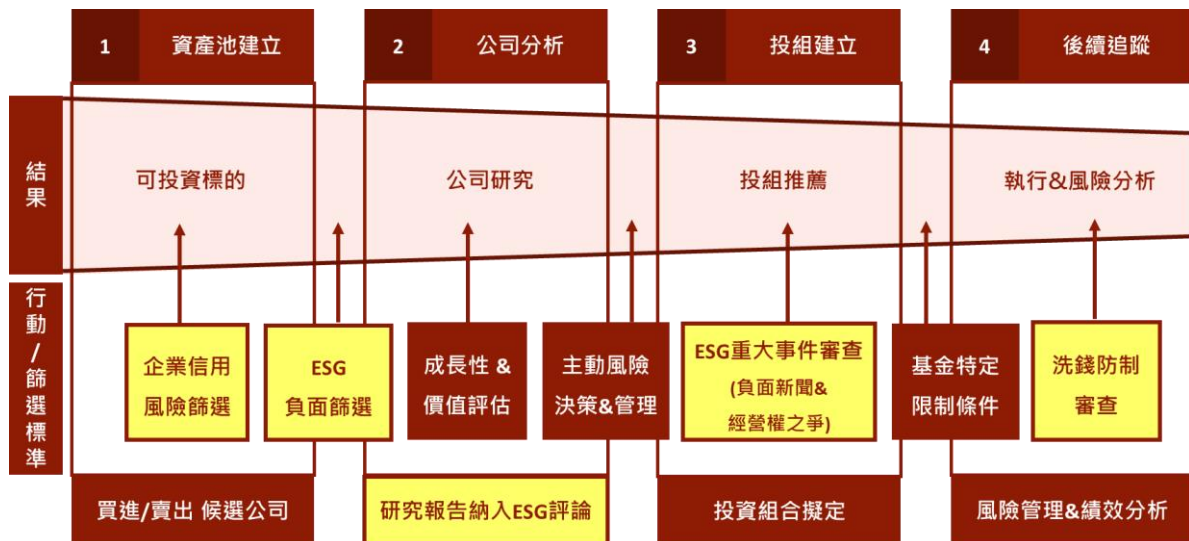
1 資產池建立

2 公司分析

3 投組建立

4 後續追蹤

結果

可投資標的

公司研究

投組推薦

執行&風險分析

行動/篩選標準

企業信用風險篩選

ESG 負面篩選

成長性 & 價值評估

主動風險決策&管理

ESG重大事件審查 (負面新聞&經營權之爭)

基金特定限制條件

洗錢防制審查

買進/賣出 候選公司

研究報告納入ESG評論

投資組合擬定

風險管理&績效分析